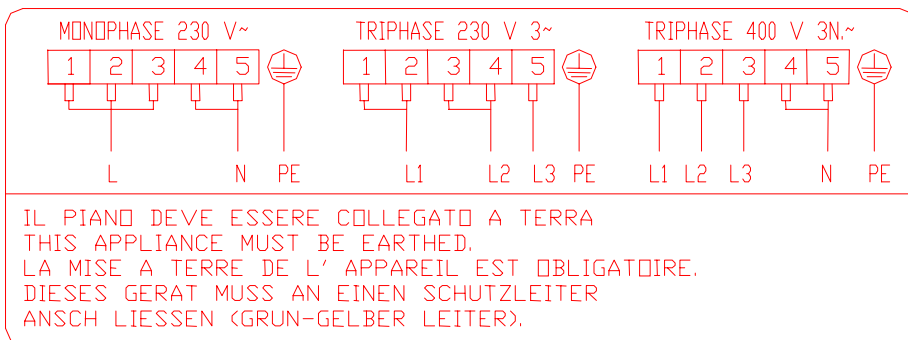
MONOPHASE 230 V~

| 1 | 2 | 3 | 4 | 5 |
|---|---|---|---|---|

L N PE

TRIPHASE 230 V 3~

| 1 | 2 | 3 | 4 | 5 |
|---|---|---|---|---|

L1 L2 L3 PE

TRIPHASE 400 V 3N.~

| 1 | 2 | 3 | 4 | 5 |
|---|---|---|---|---|

L1 L2 L3 N PE

IL PIANO DEVE ESSERE COLLEGATO A TERRA
THIS APPLIANCE MUST BE EARTHED.
LA MISE A TERRE DE L' APPAREIL EST OBLIGATOIRE.
DIESES GERAT MUSS AN EINEN SCHUTZLEITER
ANSCH LIESSEN (GRUN-GELBER LEITER).